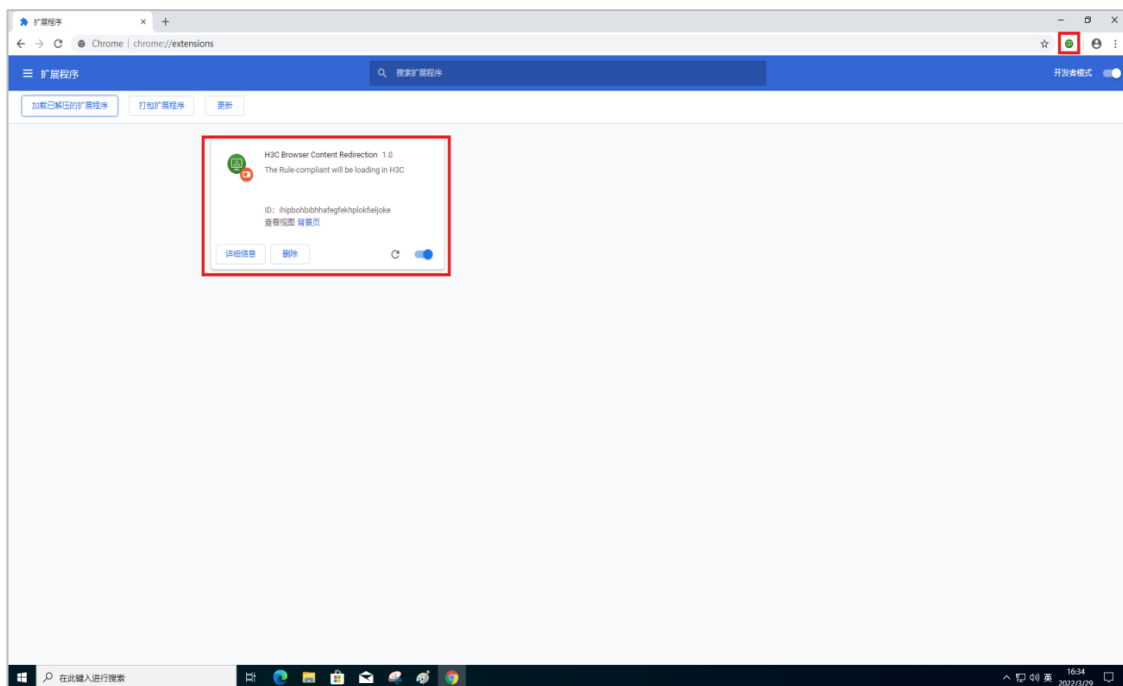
扩展程序 × +

Chrome | chrome://extensions

扩展程序

搜索扩展程序

开发者模式

加载已解压的扩展程序 打包扩展程序 更新

H3C Browser Content Redirection 1.0
The Rule-compliant will be loading in H3C

ID：ihipbohbibhhafegfekhplokfieljoke
查看视图 背景页

详细信息 删除

在此键入进行搜索

16:34
2022/3/29